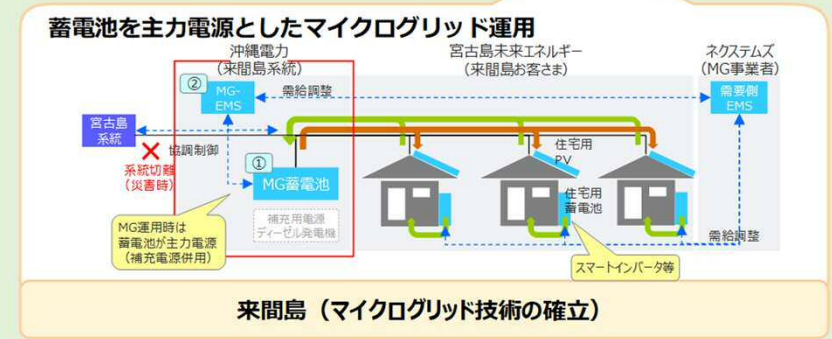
蓄電池を主力電源としたマイクログリッド運用

沖縄電力
（来間島系統）

宮古島未来エネルギー
（来間島お客さま）

ネクステムズ
（MG事業者）

② MG-EMS

需給調整

需要側EMS

宮古島系統

協調制御

系統切離
（災害時）

① MG蓄電池

補充用電源
ディーゼル発電機

住宅用PV

住宅用蓄電池

MG運用時は蓄電池が主力電源（補充電源併用）

需給調整

スマートインバータ等

来間島（マイクログリッド技術の確立）